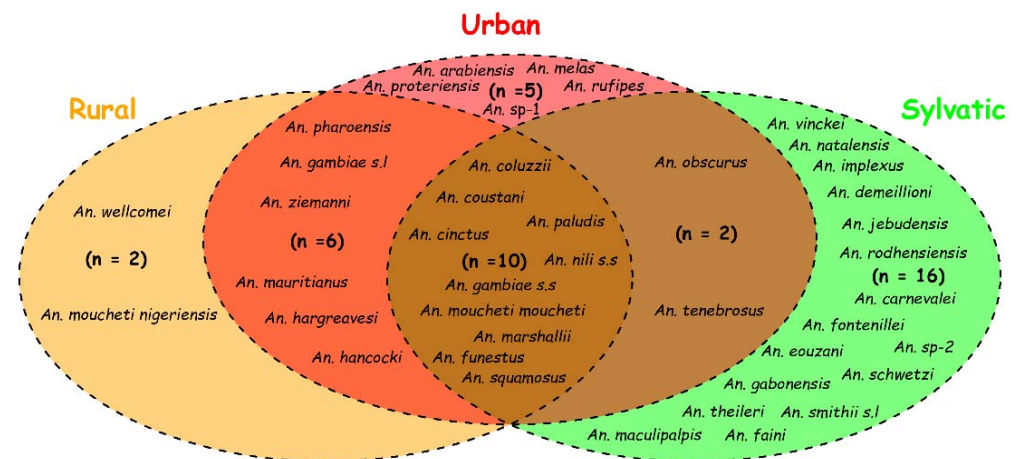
Urban

Rural

Sylvatic

An. arabiensis An. melas
An. proteriensis (n =5) An. rufipes
An. sp-1

An. pharoensis
An. gambiae s.l
An. ziemanni
(n =6)
An. mauritianus
An. hargreavesi
An. hancocki

An. coluzzii
An. coustani
An. paludis
An. cinctus
(n =10) An. nili s.s
An. gambiae s.s
An. moucheti moucheti
An. marshallii
An. funestus
An. squamosus

An. wellcomei
(n = 2)
An. moucheti nigeriensis

An. obscurus
(n = 2)
An. tenebrosus

An. vinckei
An. natalensis
An. implexus
An. demeillioni
An. jebudensis
An. rodhensiensis
(n = 16)
An. carnevalei
An. fontenillei
An. eouzani
An. sp-2
An. gabonensis
An. schwetzi
An. theileri
An. smithii s.l
An. maculipalpis
An. faini